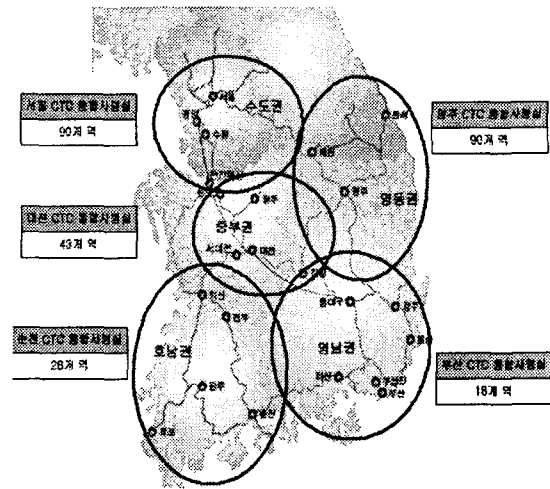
서울 CTC 종합사령실
90개 역

원주 CTC 종합사령실
90개 역

대전 CTC 종합사령실
43개 역

순천 CTC 종합사령실
26개 역

부산 CTC 종합사령실
18개 역

수도권
중부권
영동권
호남권
영남권

서울
인천
수원
천안
청주
대전
서대전
원주
제천
영주
김천
동대구
포항
경주
울산
부산
마산
익산
전주
광주
순천
목포
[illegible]